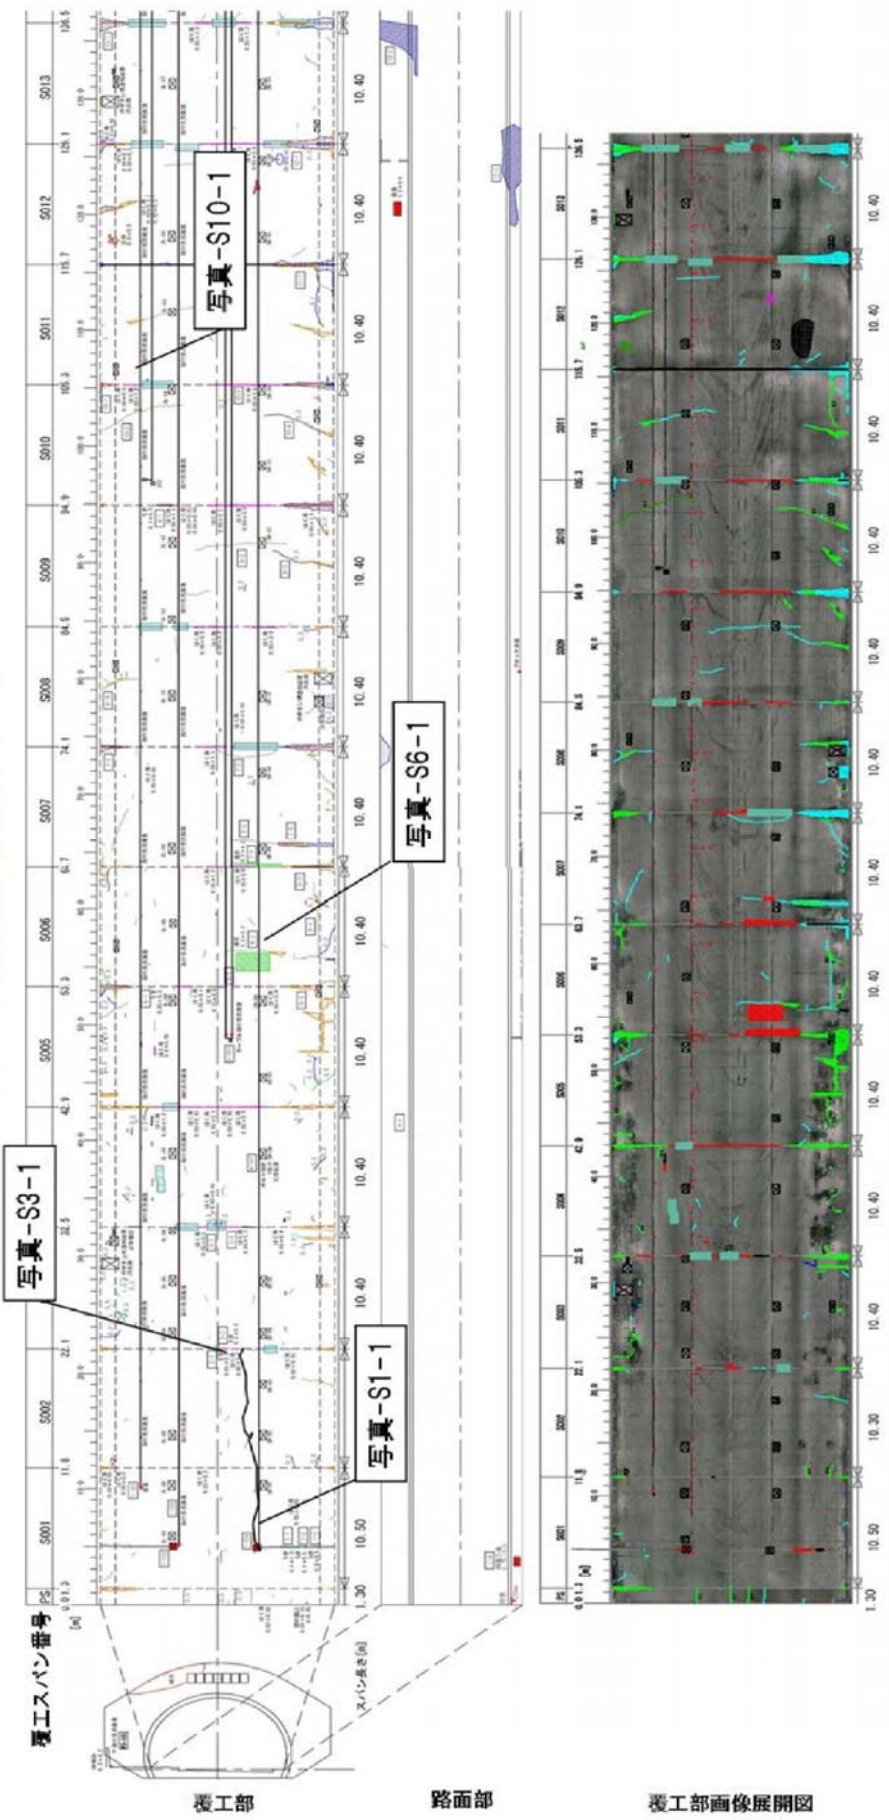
覆工スパン番号

[m]

PS S001 S002 S003 S004 S005 S006 S007 S008 S009 S010 S011 S012 S013

0.0 1.3 11.8 22.1 32.5 42.9 53.3 63.7 74.1 84.5 94.9 105.3 115.7 126.1 136.5

スパン長さ(m)

1.30 10.50 10.30 10.40 10.40 10.40 10.40 10.40 10.40 10.40 10.40 10.40 10.40 10.40

写真-S1-1

写真-S3-1

写真-S6-1

写真-S10-1

覆工部

路面部

覆工部画像展開図